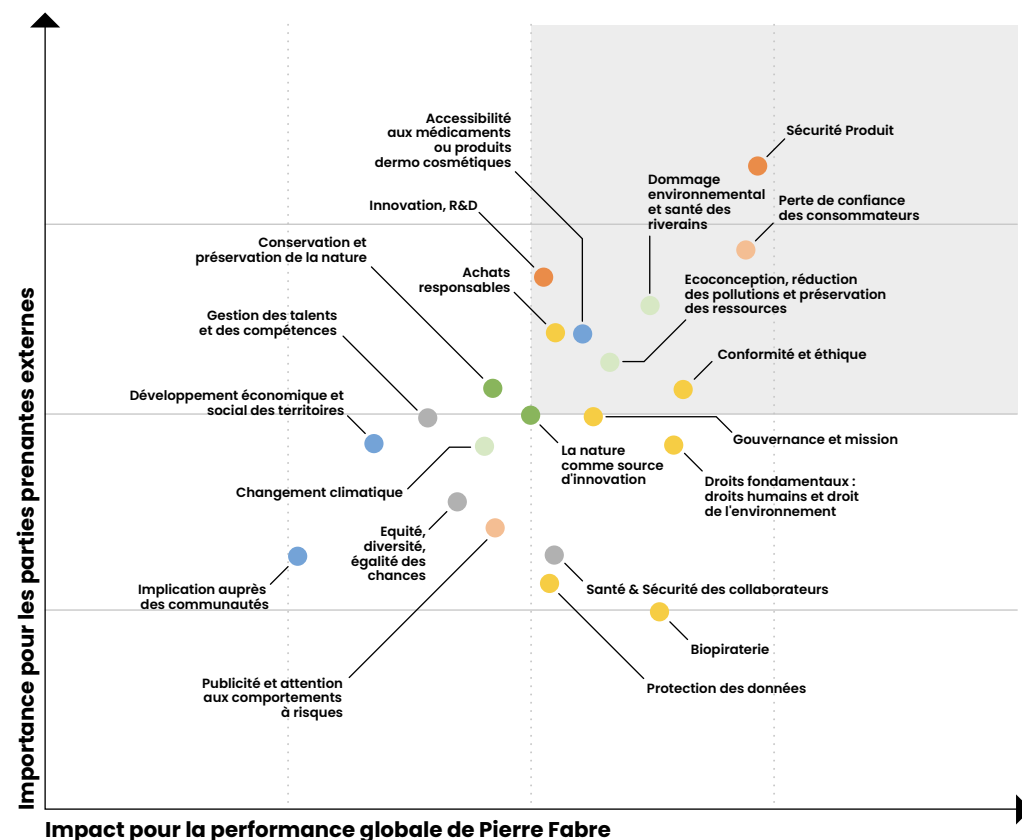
Importance pour les parties prenantes externes

Accessibilité aux médicaments ou produits dermo cosmétiques

Sécurité Produit

Dommage environnemental et santé des riverains

Perte de confiance des consommateurs

Innovation, R&D

Conservation et préservation de la nature

Achats responsables

Ecoconception, réduction des pollutions et préservation des ressources

Gestion des talents et des compétences

Conformité et éthique

Développement économique et social des territoires

Gouvernance et mission

La nature comme source d'innovation

Droits fondamentaux : droits humains et droit de l'environnement

Changement climatique

Equité, diversité, égalité des chances

Implication auprès des communautés

Santé & Sécurité des collaborateurs

Biopiraterie

Publicité et attention aux comportements à risques

Protection des données

Impact pour la performance globale de Pierre Fabre